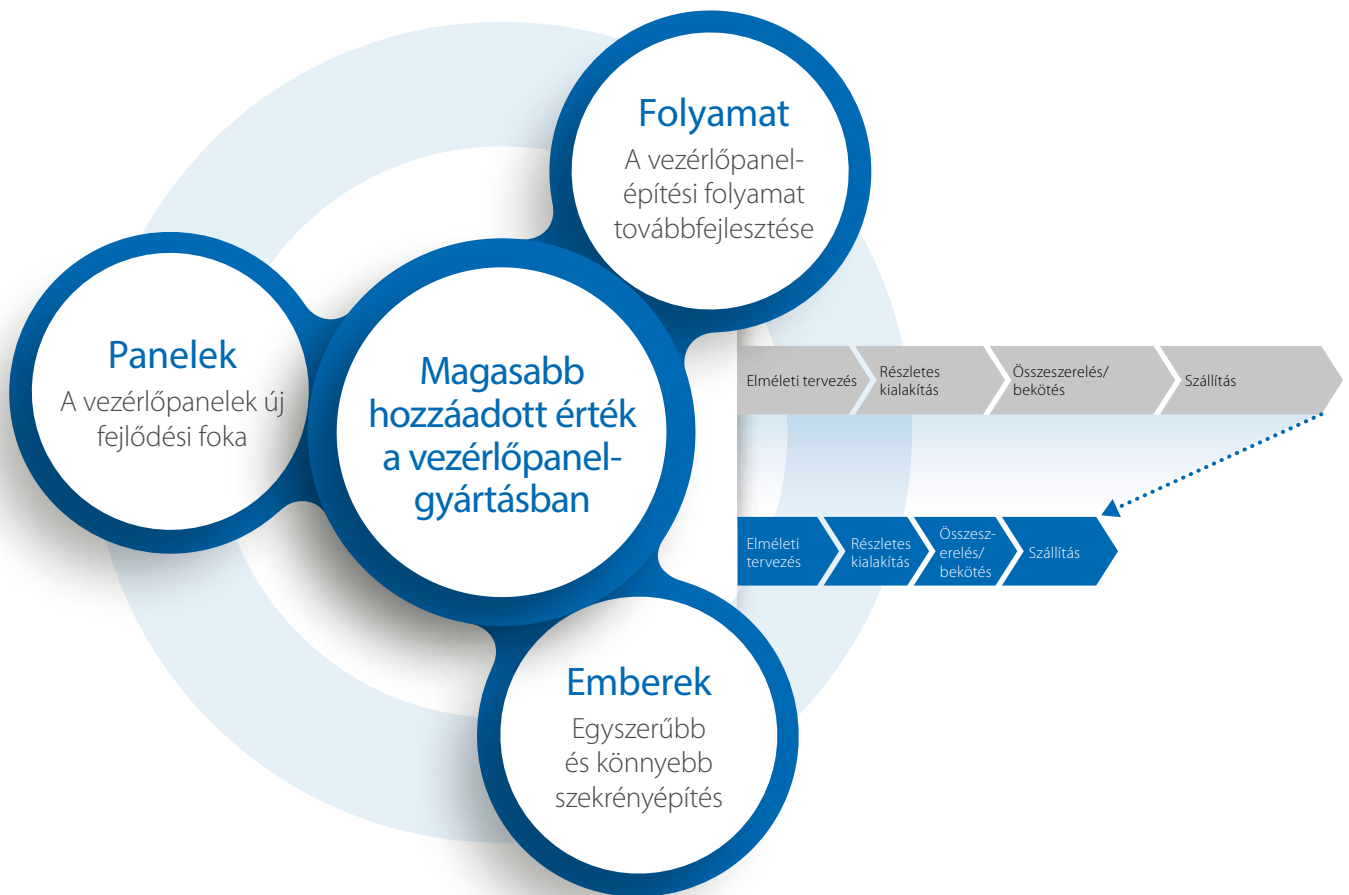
Folyamat
A vezérlőpanel-építési folyamat továbbfejlesztése

Panelek
A vezérlőpanelek új fejlődési foka

Magasabb hozzáadott érték a vezérlőpanel-gyártásban

Elméleti tervezés
Részletes kialakítás
Összeszerelés/ bekötés
Szállítás

Elméleti tervezés
Részletes kialakítás
Összeszerelés/ bekötés
Szállítás

Emberek
Egyszerűbb és könnyebb szekrényépítés